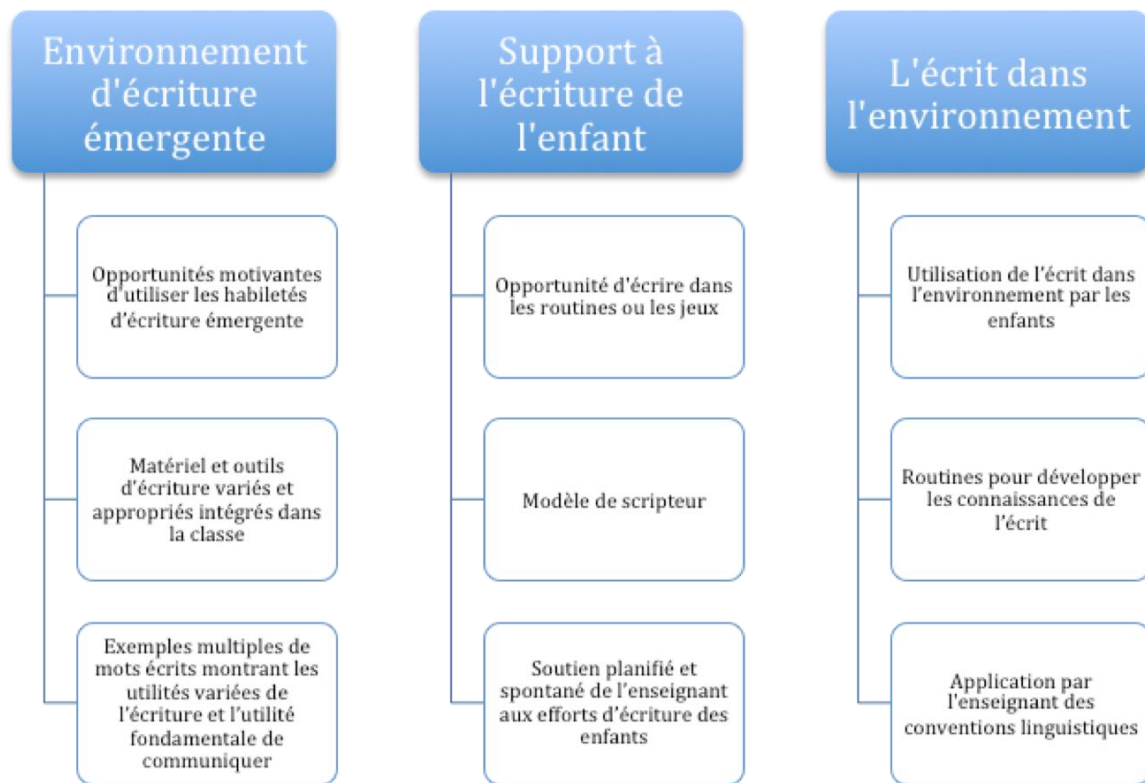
Environnement d'écriture émergente

Opportunités motivantes d'utiliser les habiletés d'écriture émergente

Matériel et outils d'écriture variés et appropriés intégrés dans la classe

Exemples multiples de mots écrits montrant les utilités variées de l'écriture et l'utilité fondamentale de communiquer

Support à l'écriture de l'enfant

Opportunité d'écrire dans les routines ou les jeux

Modèle de scripteur

Soutien planifié et spontané de l'enseignant aux efforts d'écriture des enfants

L'écrit dans l'environnement

Utilisation de l'écrit dans l'environnement par les enfants

Routines pour développer les connaissances de l'écrit

Application par l'enseignant des conventions linguistiques